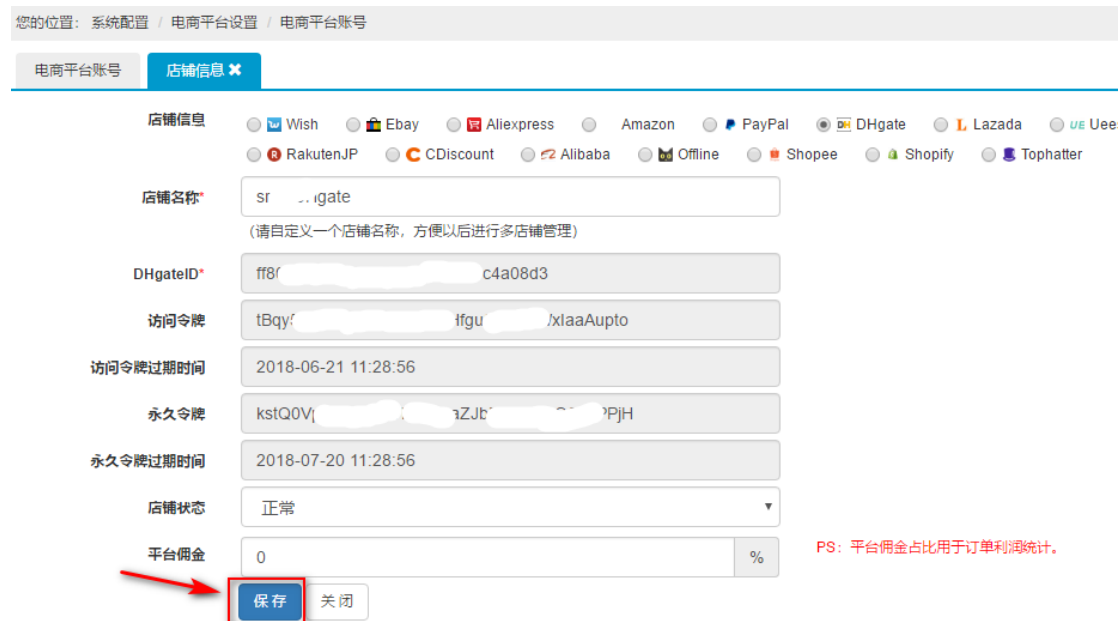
您的位置: 系统配置 / 电商平台设置 / 电商平台账号

电商平台账号 | 店铺信息 ✖

店铺信息
Wish Ebay Aliexpress Amazon PayPal DHgate Lazada Ueeshop
RakutenJP CDiscount Alibaba Offline Shopee Shopify Tophatter

店铺名称*
sr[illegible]gate
(请自定义一个店铺名称，方便以后进行多店铺管理)

DHgateID*
ff8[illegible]c4a08d3

访问令牌
tBqy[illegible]dfgu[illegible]/xlaaAupto

访问令牌过期时间
2018-06-21 11:28:56

永久令牌
kstQ0V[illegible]aZJb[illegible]PjH

永久令牌过期时间
2018-07-20 11:28:56

店铺状态
正常

平台佣金
0 %
PS：平台佣金占比用于订单利润统计。

保存 关闭